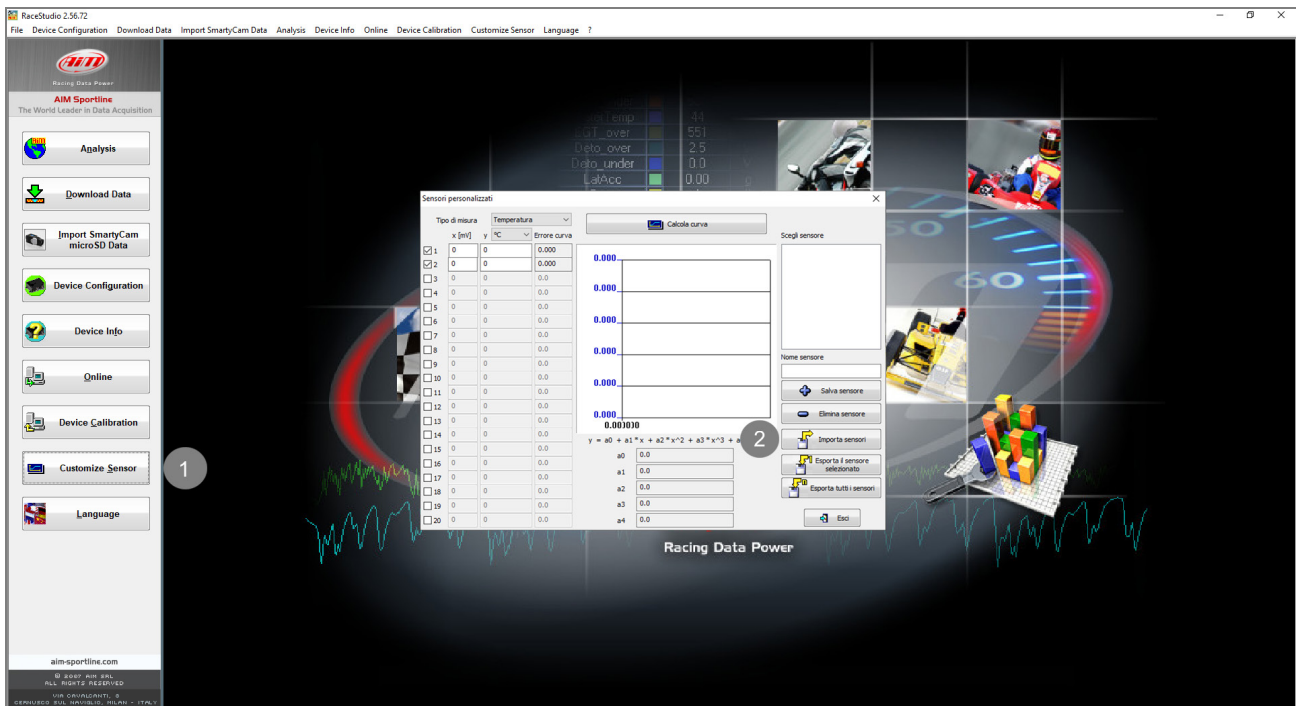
RaceStudio 2.56.72
File Device Configuration Download Data Import SmartyCam Data Analysis Device Info Online Device Calibration Customize Sensor Language ?

AiM
Racing Data Power
AIM Sportline
The World Leader in Data Acquisition

Analysis
Download Data
Import SmartyCam microSD Data
Device Configuration
Device Info
Online
Device Calibration
Customize Sensor
Language

aim-sportline.com
© 2007 AIM SRL
ALL RIGHTS RESERVED
VIA CAVALCANTI, 8
CERNUSCO SUL NAVIGLIO, MILAN - ITALY

Temp 44
GT_over 551
Deto_over 2.5
Deto_under 0.0
LatAcc 0.00

Sensori personalizzati
Tipo di misura Temperatura
Calcola curva
x [mV] y °C Errore curva

| | x [mV] | y | Errore curva |
|---|---|---|---|
| 1 | 0 | 0 | 0.000 |
| 2 | 0 | 0 | 0.000 |
| 3 | 0 | 0 | 0.0 |
| 4 | 0 | 0 | 0.0 |
| 5 | 0 | 0 | 0.0 |
| 6 | 0 | 0 | 0.0 |
| 7 | 0 | 0 | 0.0 |
| 8 | 0 | 0 | 0.0 |
| 9 | 0 | 0 | 0.0 |
| 10 | 0 | 0 | 0.0 |
| 11 | 0 | 0 | 0.0 |
| 12 | 0 | 0 | 0.0 |
| 13 | 0 | 0 | 0.0 |
| 14 | 0 | 0 | 0.0 |
| 15 | 0 | 0 | 0.0 |
| 16 | 0 | 0 | 0.0 |
| 17 | 0 | 0 | 0.0 |
| 18 | 0 | 0 | 0.0 |
| 19 | 0 | 0 | 0.0 |
| 20 | 0 | 0 | 0.0 |

0.000
0.000
0.000
0.000
0.000
0.000
0.000000
y = a0 + a1*x + a2*x^2 + a3*x^3 + a
a0 0.0
a1 0.0
a2 0.0
a3 0.0
a4 0.0

Scegli sensore
Nome sensore
Salva sensore
Elimina sensore
Importa sensori
Esporta il sensore selezionato
Esporta tutti i sensori
Esci

1
2

Racing Data Power